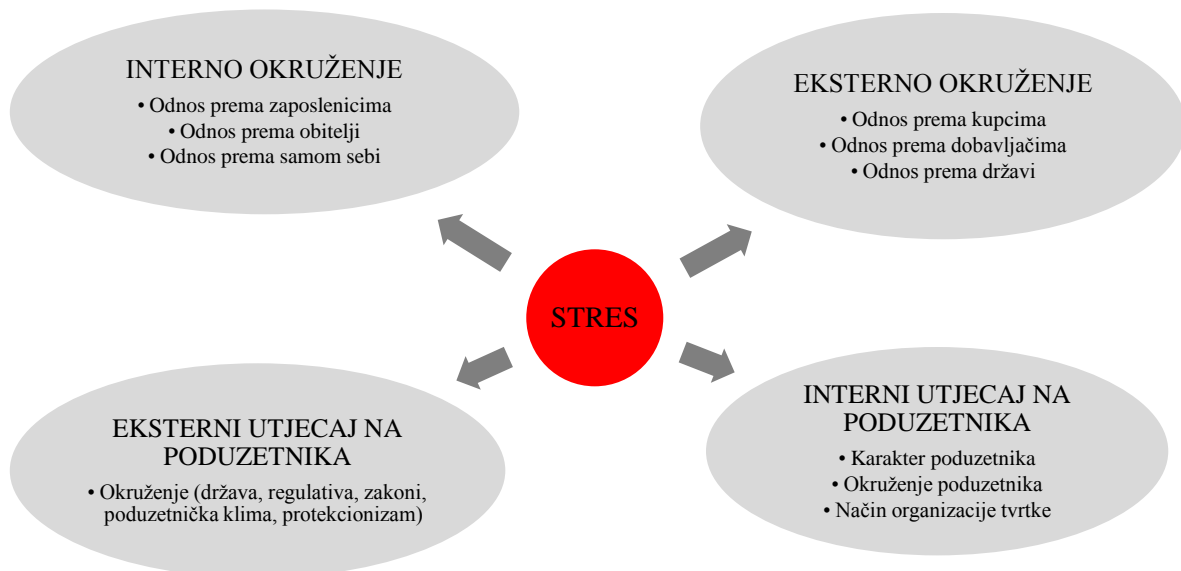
INTERNO OKRUŽENJE
• Odnos prema zaposlenicima
• Odnos prema obitelji
• Odnos prema samom sebi

EKSTERNO OKRUŽENJE
• Odnos prema kupcima
• Odnos prema dobavljačima
• Odnos prema državi

STRES

EKSTERNI UTJECAJ NA PODUZETNIKA
• Okruženje (država, regulativa, zakoni, poduzetnička klima, protekcionizam)

INTERNI UTJECAJ NA PODUZETNIKA
• Karakter poduzetnika
• Okruženje poduzetnika
• Način organizacije tvrtke